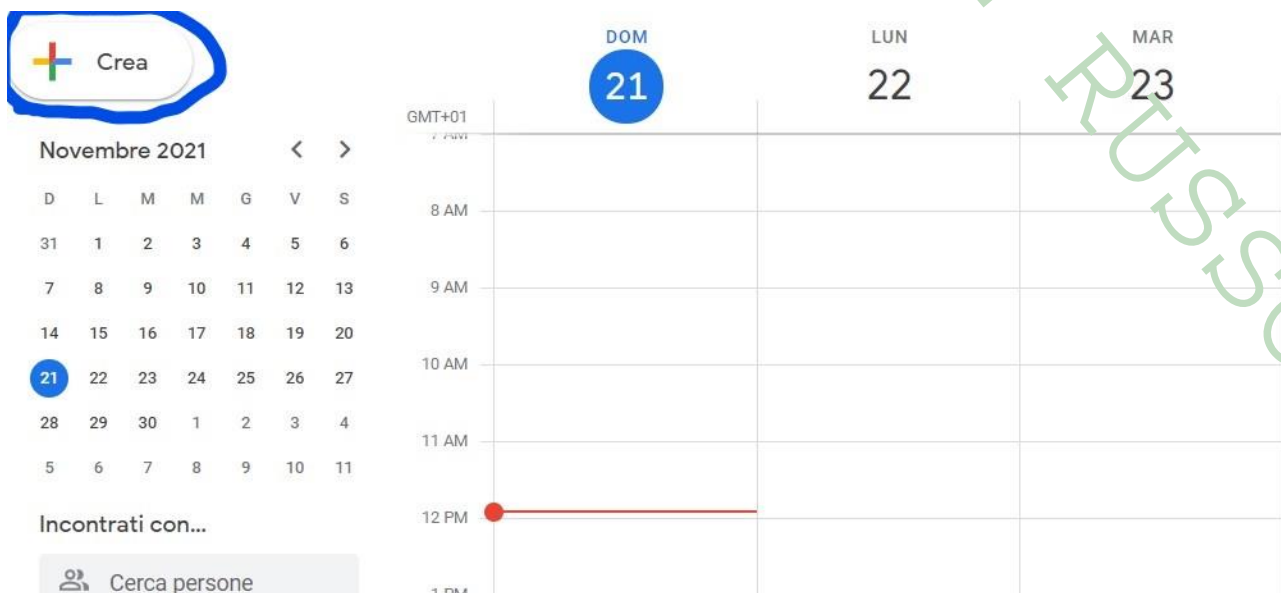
Crea

Novembre 2021

| D | L | M | M | G | V | S |
|---|---|---|---|---|---|---|
| 31 | 1 | 2 | 3 | 4 | 5 | 6 |
| 7 | 8 | 9 | 10 | 11 | 12 | 13 |
| 14 | 15 | 16 | 17 | 18 | 19 | 20 |
| 21 | 22 | 23 | 24 | 25 | 26 | 27 |
| 28 | 29 | 30 | 1 | 2 | 3 | 4 |
| 5 | 6 | 7 | 8 | 9 | 10 | 11 |

Incontrati con...

Cerca persone

DOM 21
LUN 22
MAR 23

GMT+01
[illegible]
8 AM
9 AM
10 AM
11 AM
12 PM
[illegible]

RUSS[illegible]